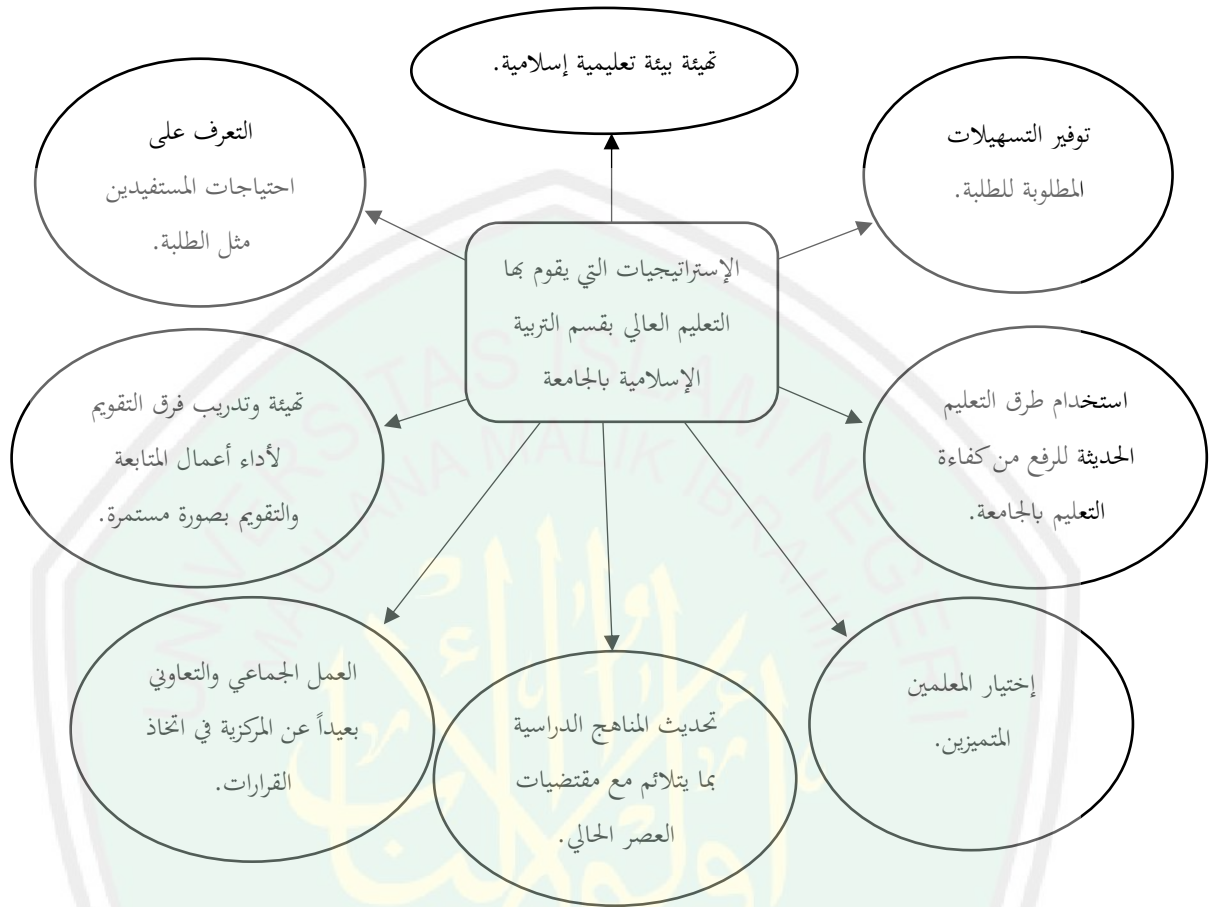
تهيئة بيئة تعليمية إسلامية.

التعرف على احتياجات المستفيدين مثل الطلبة.

توفير التسهيلات المطلوبة للطلبة.

الإستراتيجيات التي يقوم بها التعليم العالي بقسم التربية الإسلامية بالجامعة

تهيئة وتدريب فرق التقويم لأداء أعمال المتابعة والتقويم بصورة مستمرة.

استخدام طرق التعليم الحديثة للرفع من كفاءة التعليم بالجامعة.

العمل الجماعي والتعاوني بعيداً عن المركزية في اتخاذ القرارات.

تحديث المناهج الدراسية بما يتلائم مع مقتضيات العصر الحالي.

إختيار المعلمين المتميزين.